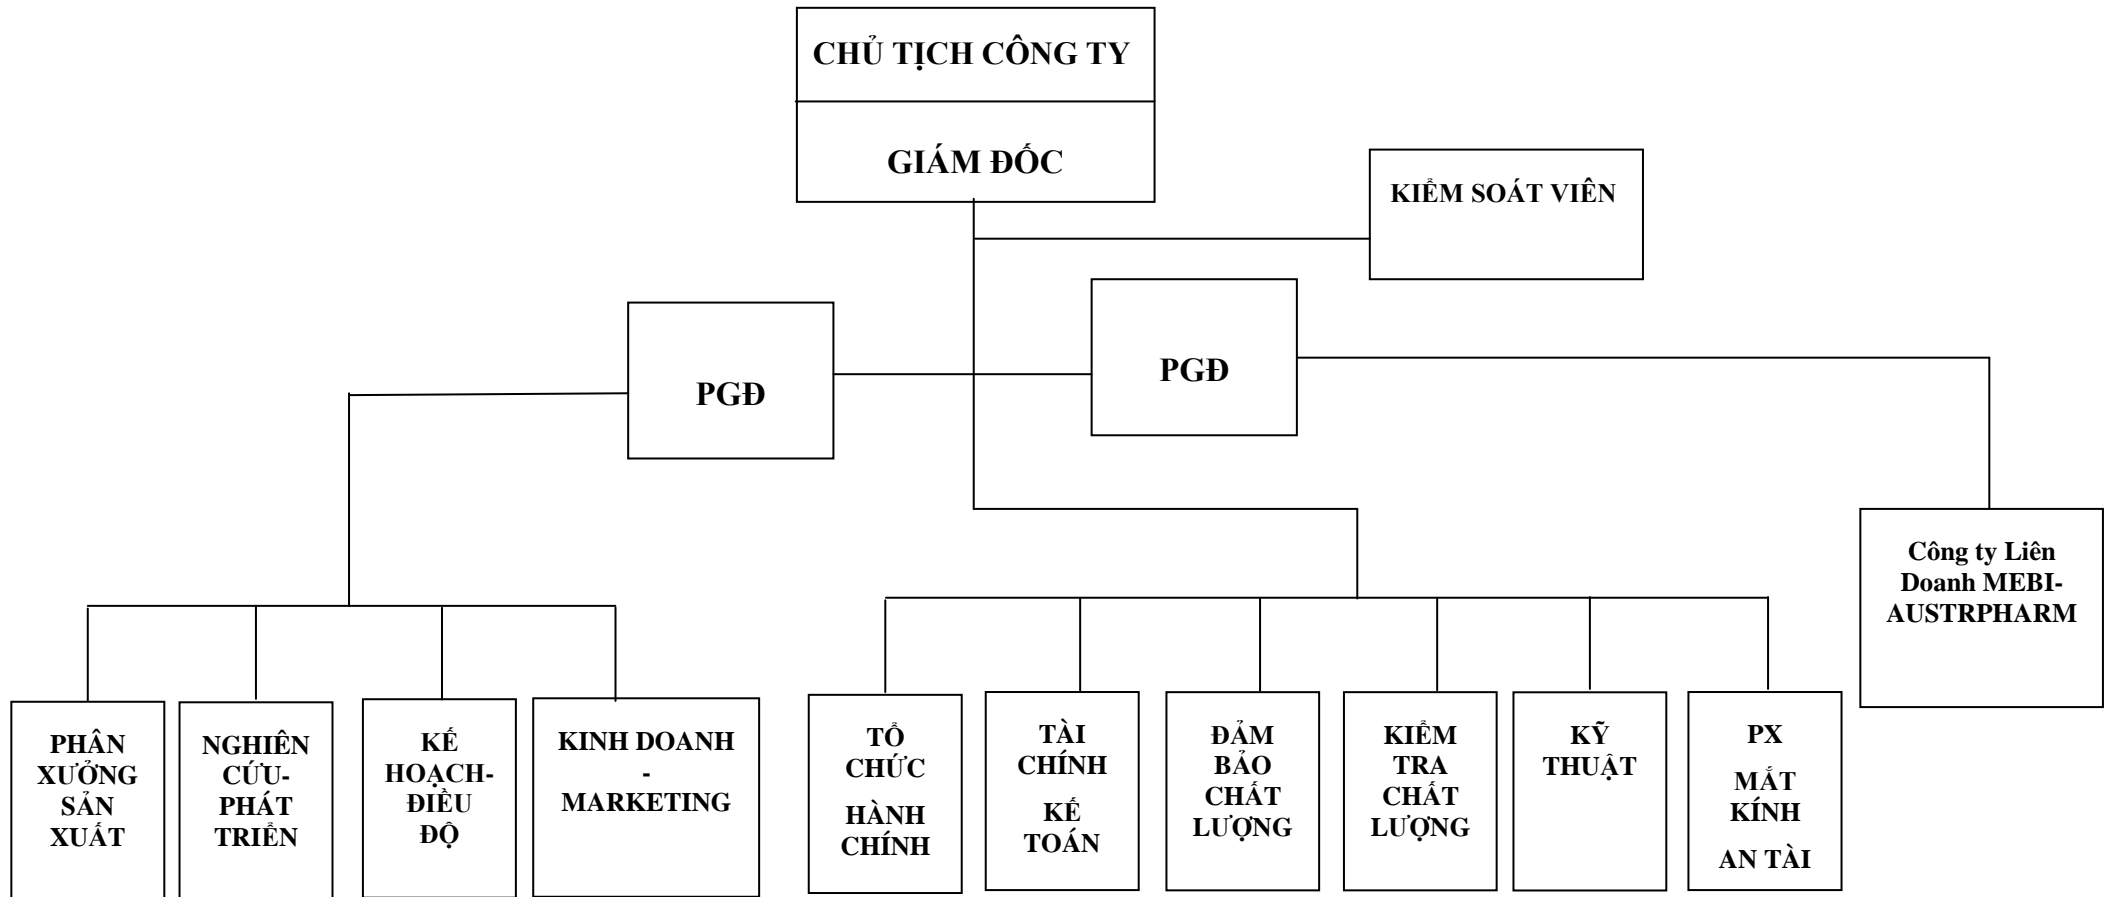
CHỦ TỊCH CÔNG TY

GIÁM ĐỐC

KIỂM SOÁT VIÊN

PGĐ

PGĐ

Công ty Liên Doanh MEBI-AUSTRPHARM

PHÂN XƯỞNG SẢN XUẤT

NGHIÊN CỨU-PHÁT TRIỂN

KẾ HOẠCH-ĐIỀU ĐỘ

KINH DOANH - MARKETING

TỔ CHỨC

HÀNH CHÍNH

TÀI CHÍNH

KẾ TOÁN

ĐẢM BẢO CHẤT LƯỢNG

KIỂM TRA CHẤT LƯỢNG

KỸ THUẬT

PX

MẮT KÍNH

AN TÀI